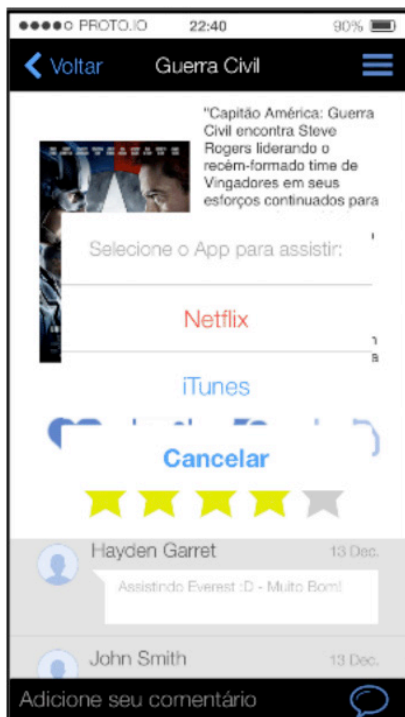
●●●●○ PROTO.IO 22:40 90%

Voltar Guerra Civil

"Capitão América: Guerra Civil encontra Steve Rogers liderando o recém-formado time de Vingadores em seus esforços continuados para

Selecione o App para assistir:

Netflix

iTunes

Cancelar

Hayden Garret 13 Dec.

Assistindo Everest :D - Muito Bom!

John Smith 13 Dec.

Adicione seu comentário